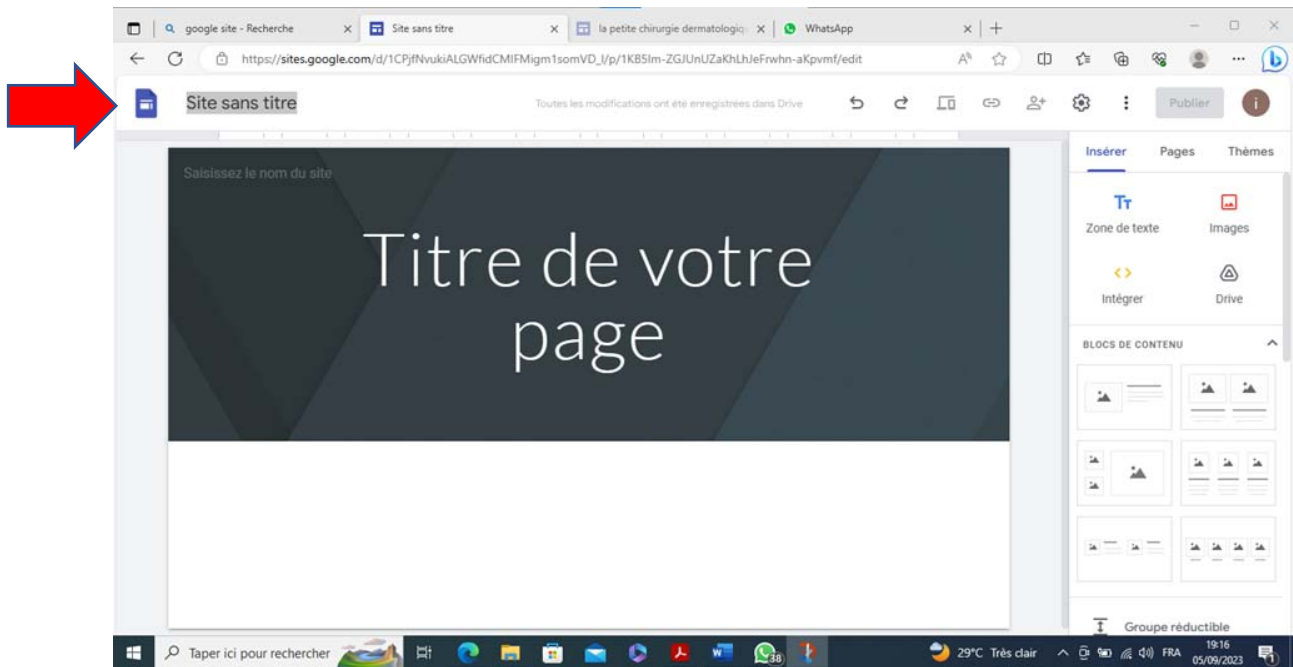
google site - Recherche
Site sans titre
la petite chirurgie dermatologiq
WhatsApp

https://sites.google.com/d/1CPjfNvukiALGWfidCMIFMigm1somVD_I/p/1KB5Im-ZGJUnUZaKhLhJeFrwhn-aKpvmf/edit

Site sans titre
Toutes les modifications ont été enregistrées dans Drive
Publier
i

Insérer
Pages
Thèmes

Saisissez le nom du site

Titre de votre page

Zone de texte
Images
Intégrer
Drive

BLOCS DE CONTENU

Groupe réductible

Taper ici pour rechercher
38
29°C Très clair
FRA
19:16
05/09/2023